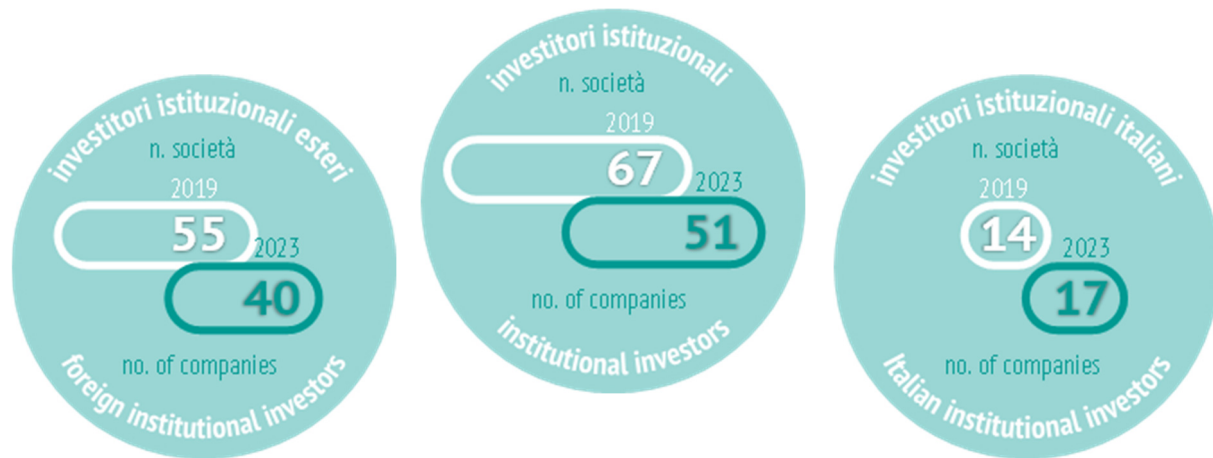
investitori istituzionali esteri
n. società
2019
55
2023
40
no. of companies
foreign institutional investors

investitori istituzionali
n. società
2019
67
2023
51
no. of companies
institutional investors

investitori istituzionali italiani
n. società
2019
14
2023
17
no. of companies
Italian institutional investors